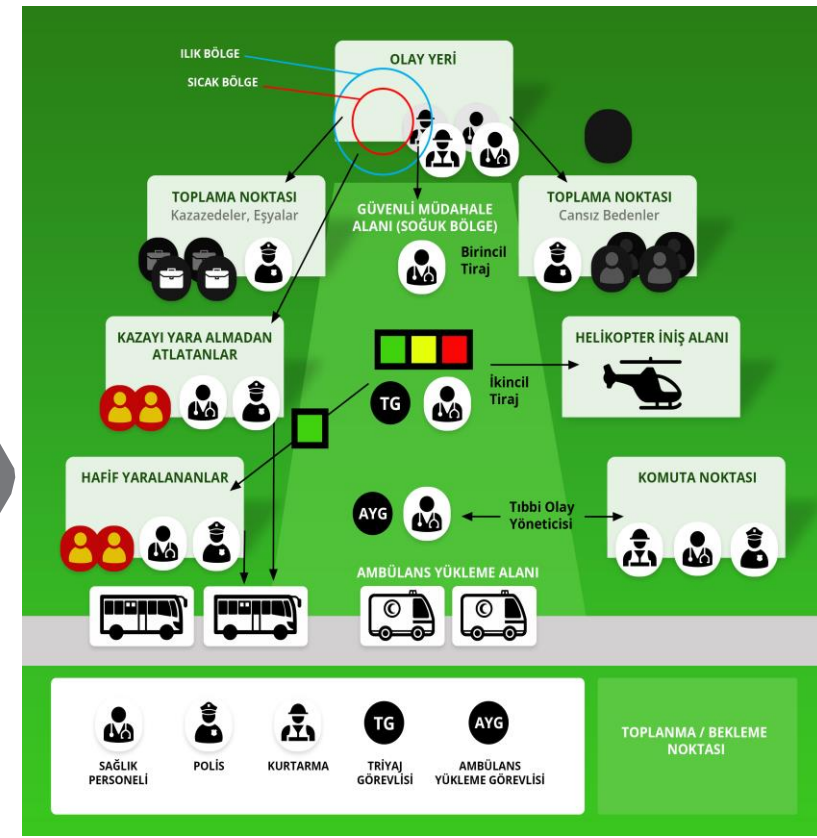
ILIK BÖLGE

SICAK BÖLGE

OLAY YERİ

TOPLAMA NOKTASI
Kazazedeler, Eşyalar

GÜVENLİ MÜDAHALE ALANI (SOĞUK BÖLGE)

TOPLAMA NOKTASI
Cansız Bedenler

Birincil Tiraj

KAZAYI YARA ALMADAN ATLATANLAR

HELİKOPTER İNİŞ ALANI

TG

İkincil Tiraj

HAFİF YARALANANLAR

KOMUTA NOKTASI

AYG

Tıbbi Olay Yöneticisi

AMBÜLANS YÜKLEME ALANI

SAĞLIK PERSONELİ

POLİS

KURTARMA

TG
TRİYAJ GÖREVLİSİ

AYG
AMBÜLANS YÜKLEME GÖREVLİSİ

TOPLANMA / BEKLEME NOKTASI